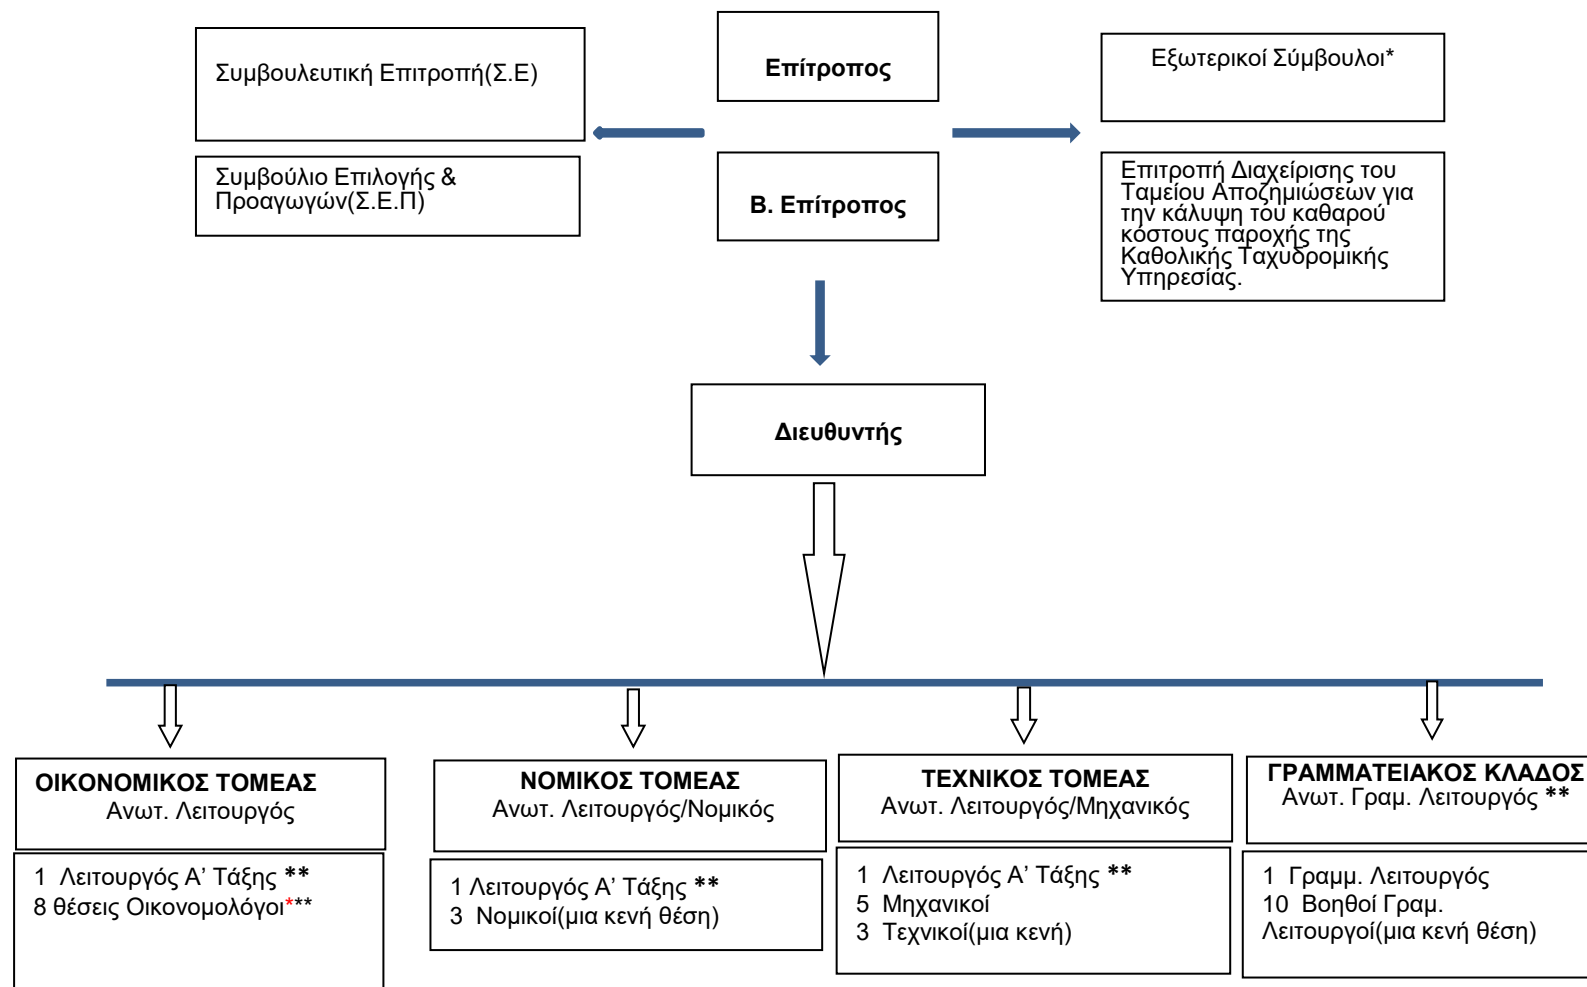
Συμβουλευτική Επιτροπή(Σ.Ε)

Επίτροπος

Εξωτερικοί Σύμβουλοι*

Συμβούλιο Επιλογής & Προαγωγών(Σ.Ε.Π)

Β. Επίτροπος

Επιτροπή Διαχείρισης του Ταμείου Αποζημιώσεων για την κάλυψη του καθαρού κόστους παροχής της Καθολικής Ταχυδρομικής Υπηρεσίας.

Διευθυντής

ΟΙΚΟΝΟΜΙΚΟΣ ΤΟΜΕΑΣ
Ανωτ. Λειτουργός

1 Λειτουργός Α' Τάξης **
8 θέσεις Οικονομολόγοι***

ΝΟΜΙΚΟΣ ΤΟΜΕΑΣ
Ανωτ. Λειτουργός/Νομικός

1 Λειτουργός Α' Τάξης **
3 Νομικοί(μια κενή θέση)

ΤΕΧΝΙΚΟΣ ΤΟΜΕΑΣ
Ανωτ. Λειτουργός/Μηχανικός

1 Λειτουργός Α' Τάξης **
5 Μηχανικοί
3 Τεχνικοί(μια κενή)

ΓΡΑΜΜΑΤΕΙΑΚΟΣ ΚΛΑΔΟΣ
Ανωτ. Γραμ. Λειτουργός **

1 Γραμμ. Λειτουργός
10 Βοηθοί Γραμ. Λειτουργοί(μια κενή θέση)